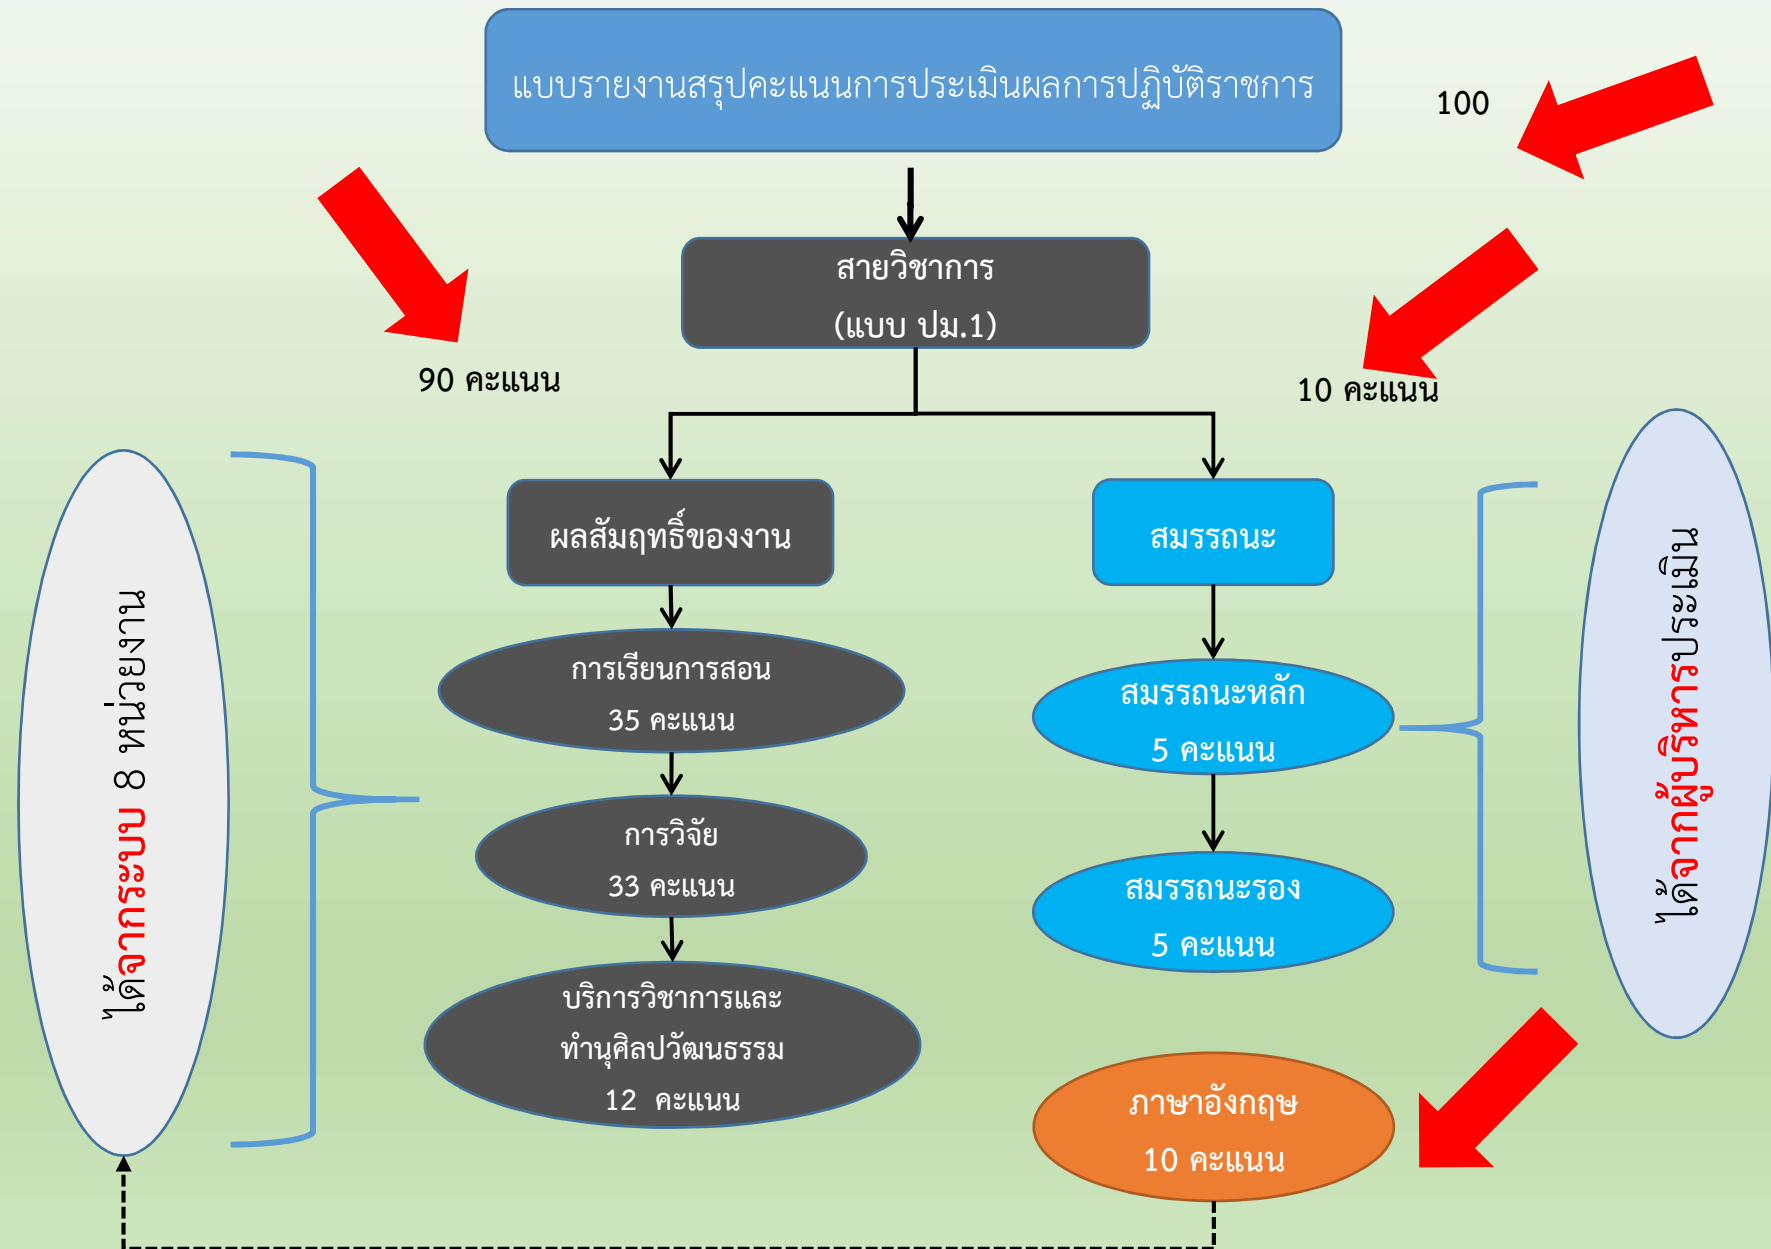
แบบรายงานสรุปคะแนนการประเมินผลการปฏิบัติราชการ

100

สายวิชาการ
(แบบ ปม.1)

90 คะแนน

10 คะแนน

ได้จากระบบ 8 หน่วยงาน

ผลสัมฤทธิ์ของงาน

การเรียนการสอน
35 คะแนน

การวิจัย
33 คะแนน

บริการวิชาการและทำนุศิลปวัฒนธรรม
12 คะแนน

สมรรถนะ

สมรรถนะหลัก
5 คะแนน

สมรรถนะรอง
5 คะแนน

ได้จากผู้บริหารประเมิน

ภาษาอังกฤษ
10 คะแนน